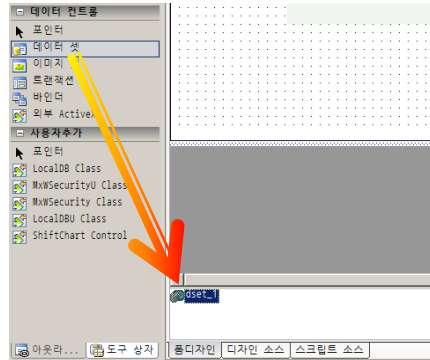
데이터 컨트롤
포인터
데이터 셋
이미지
트랜잭션
바인더
외부 ActiveX
사용자추가
포인터
LocalDB Class
MxWSecurityU Class
MxWSecurity Class
LocalDBU Class
ShiftChart Control
dset_1
아웃라...
도구 상자
폼디자인
디자인 소스
스크립트 소스